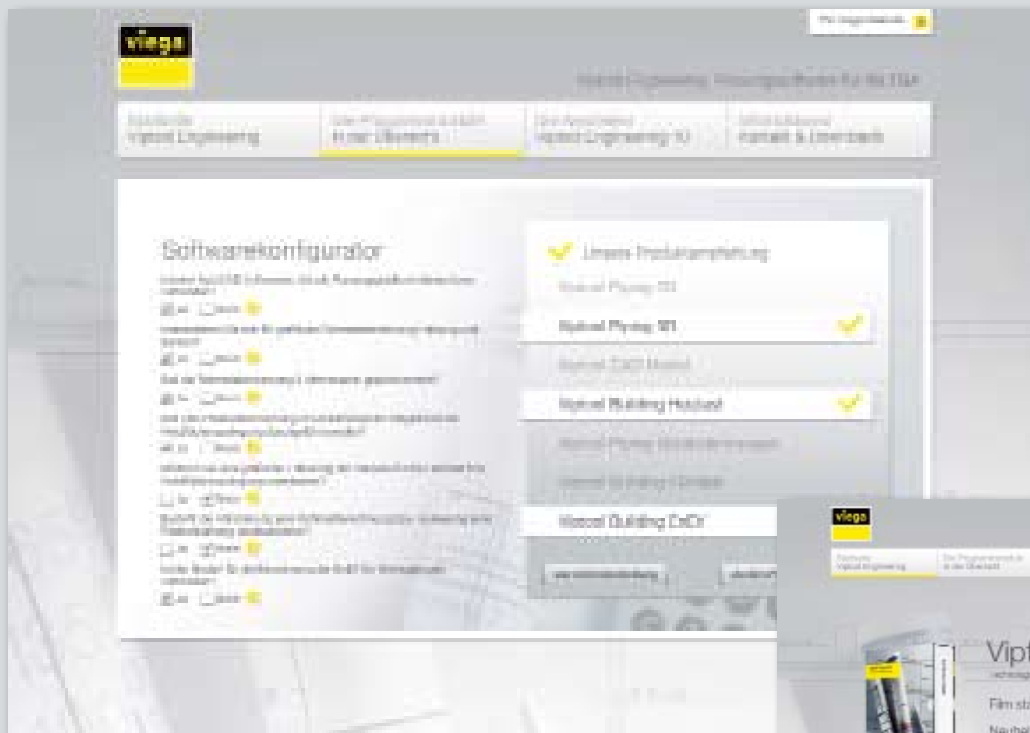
viega

Viptool Engineering

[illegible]

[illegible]

Softwarekonfigurator

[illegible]

Unsere Produktempfehlung

Viptool Piping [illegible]

Viptool Piping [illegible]

Viptool CAD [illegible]

Viptool Building Heizlast

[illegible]

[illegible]

Viptool Building DxDr

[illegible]

viega

Viptool Engineering

Vipt

Film st

Neuhei